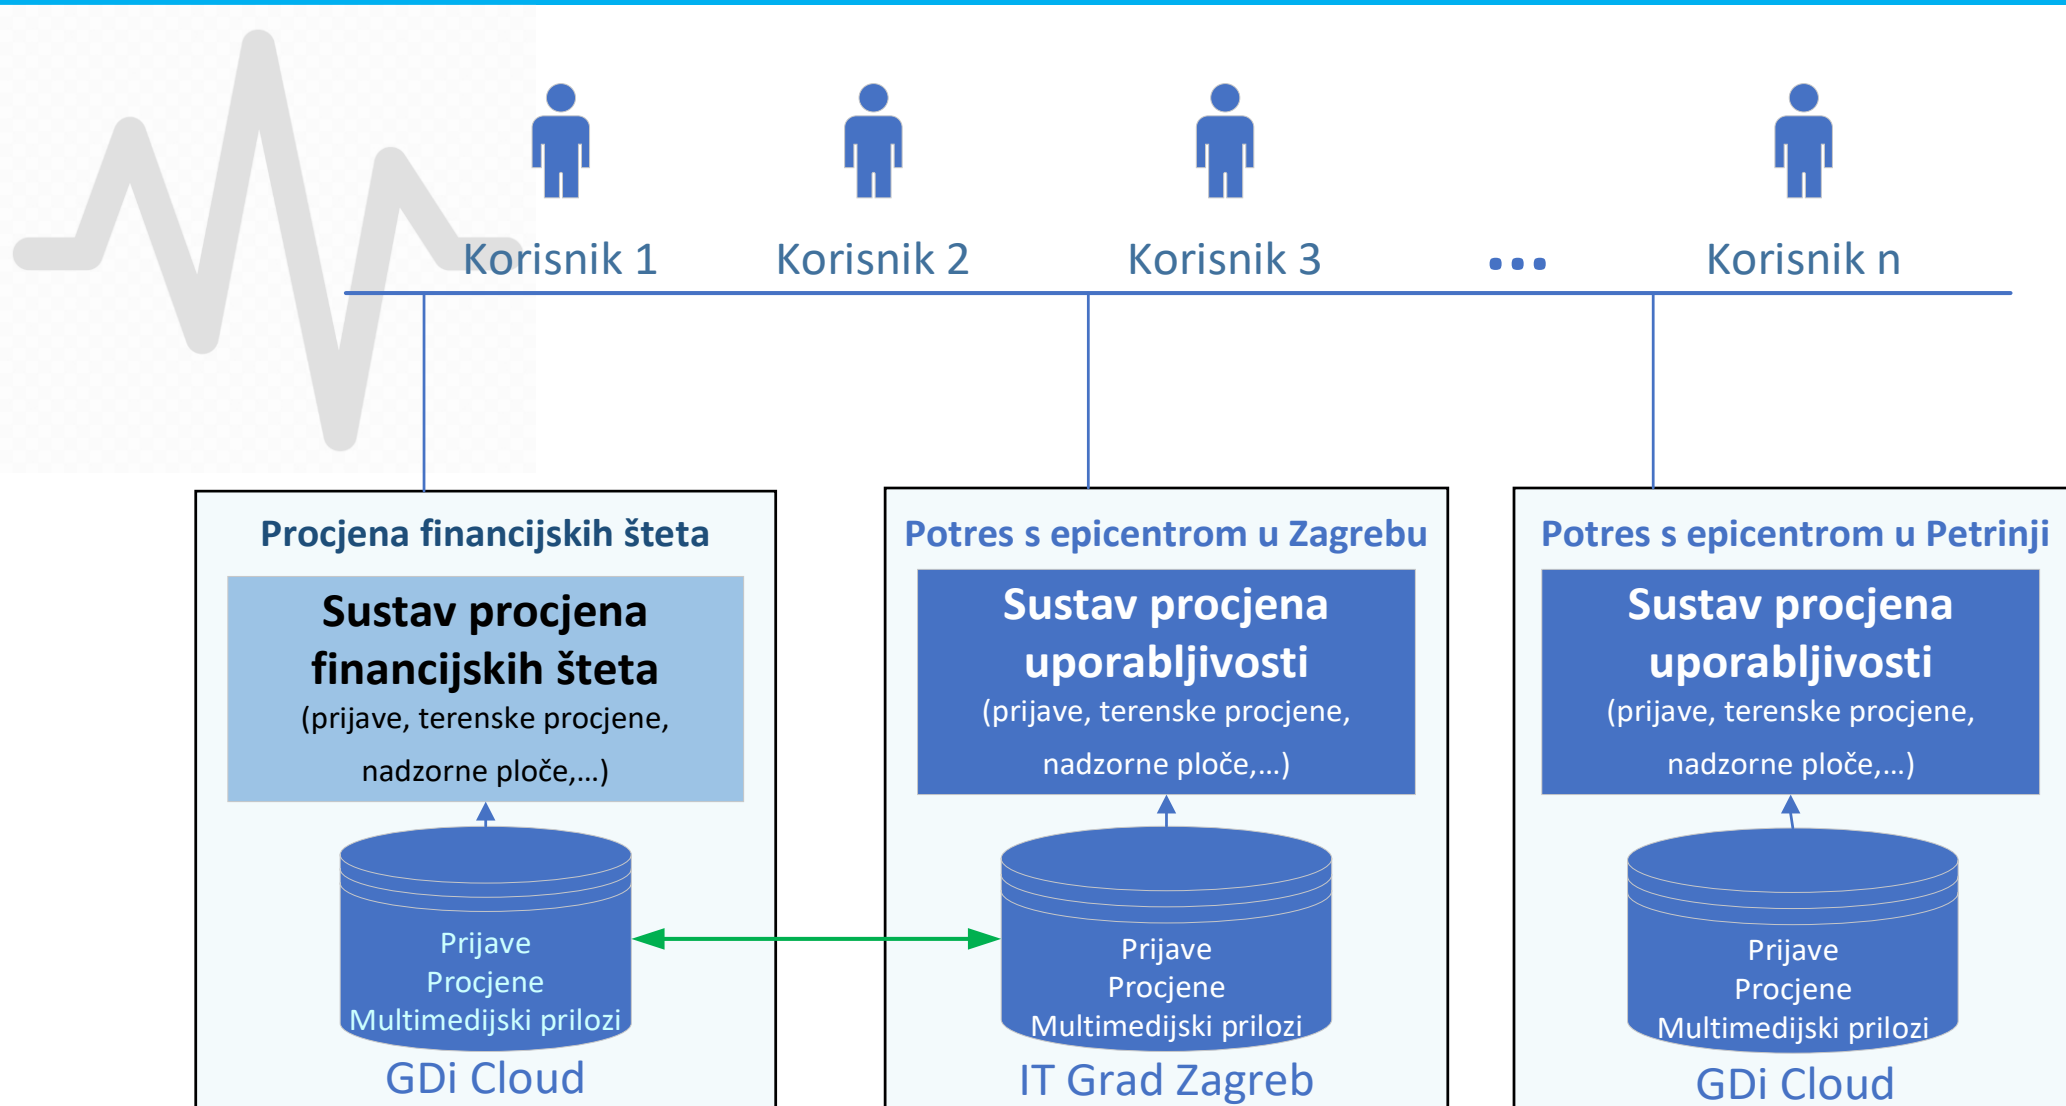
Korisnik 1 Korisnik 2 Korisnik 3 ... Korisnik n

Procjena financijskih šteta

Sustav procjena financijskih šteta
(prijave, terenske procjene, nadzorne ploče,...)

Prijave
Procjene
Multimedijski prilozi

GDi Cloud

Potres s epicentrom u Zagrebu

Sustav procjena uporabljivosti
(prijave, terenske procjene, nadzorne ploče,...)

Prijave
Procjene
Multimedijski prilozi

IT Grad Zagreb

Potres s epicentrom u Petrinji

Sustav procjena uporabljivosti
(prijave, terenske procjene, nadzorne ploče,...)

Prijave
Procjene
Multimedijski prilozi

GDi Cloud